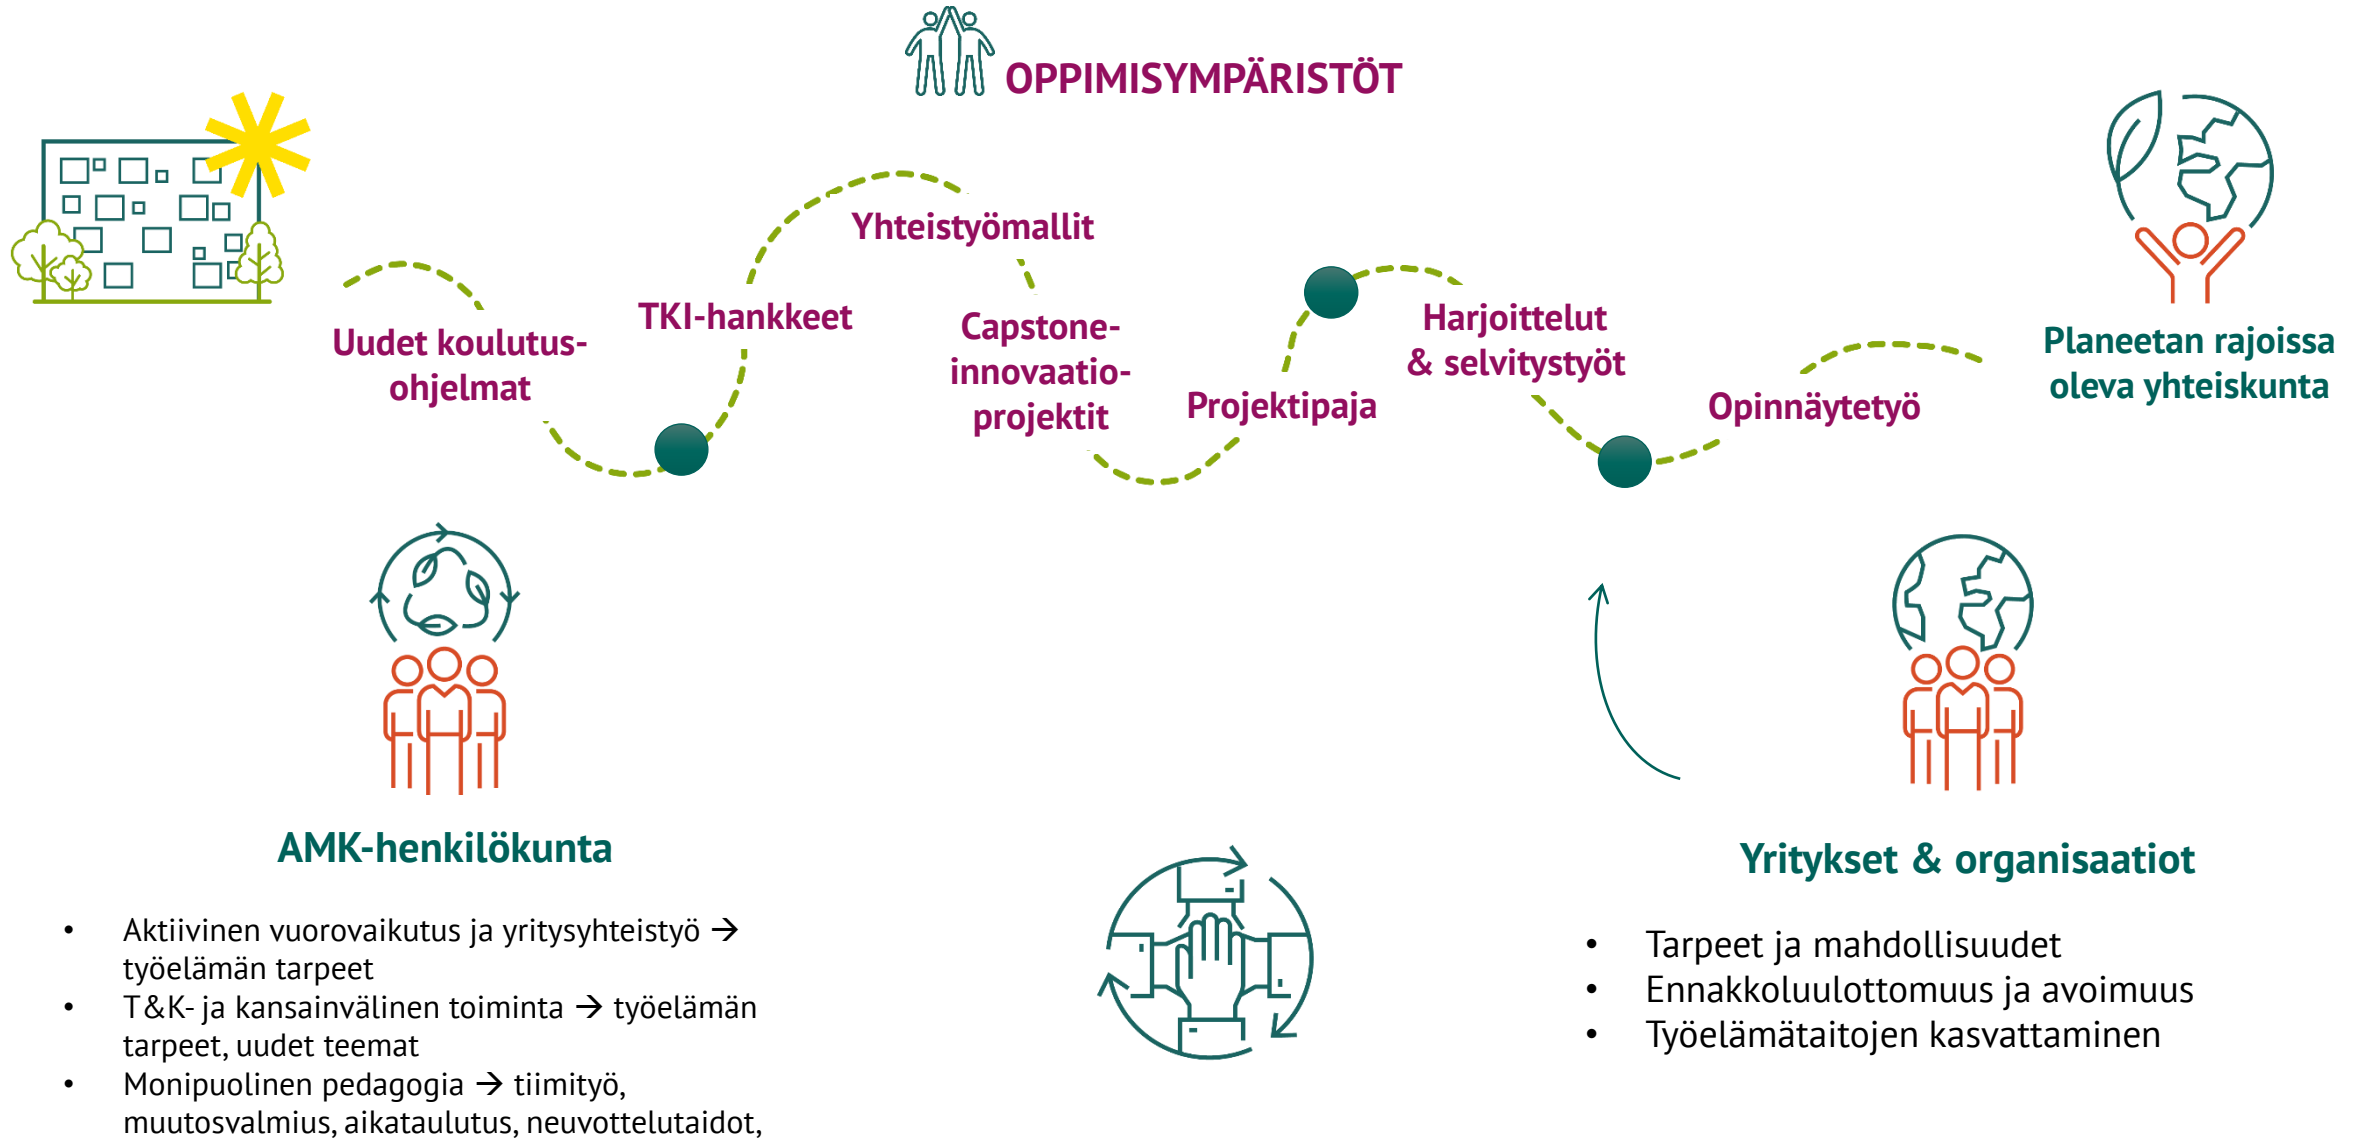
OPPIMISYMPÄRISTÖT

Uudet koulutus-ohjelmat

TKI-hankkeet

Yhteistyömallit

Capstone-innovaatio-projektit

Projektipaja

Harjoittelut & selvitystyöt

Opinnäytetyö

Planeetan rajoissa oleva yhteiskunta

AMK-henkilökunta

- Aktiivinen vuorovaikutus ja yritysyhteistyö → työelämän tarpeet
- T&K- ja kansainvälinen toiminta → työelämän tarpeet, uudet teemat
- Monipuolinen pedagogia → tiimityö, muutosvalmius, aikataulutus, neuvottelutaidot,

Yritykset & organisaatiot

- Tarpeet ja mahdollisuudet
- Ennakkoluulottomuus ja avoimuus
- Työelämätaitojen kasvattaminen